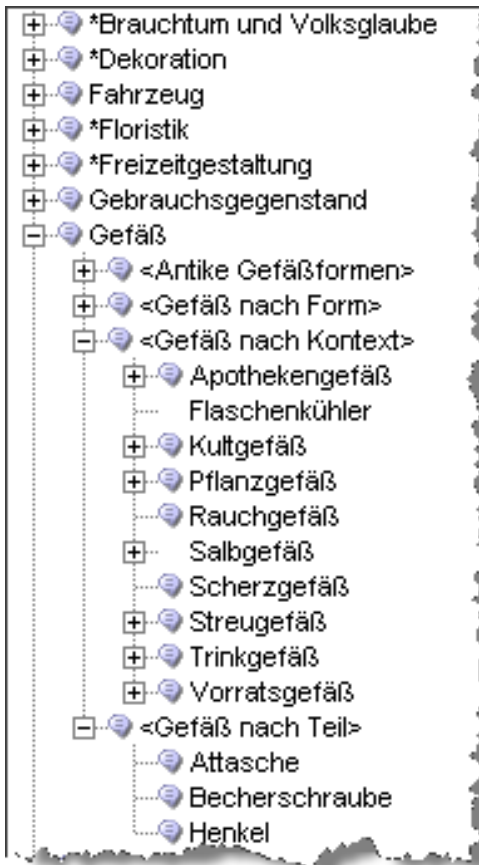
*Brauchtum und Volksglaube
*Dekoration
Fahrzeug
*Floristik
*Freizeitgestaltung
Gebrauchsgegenstand
Gefäß
<Antike Gefäßformen>
<Gefäß nach Form>
<Gefäß nach Kontext>
Apothekengefäß
Flaschenkühler
Kultgefäß
Pflanzgefäß
Rauchgefäß
Salbgefäß
Scherzgefäß
Streugefäß
Trinkgefäß
Vorratsgefäß
<Gefäß nach Teil>
Attasche
Becherschraube
Henkel